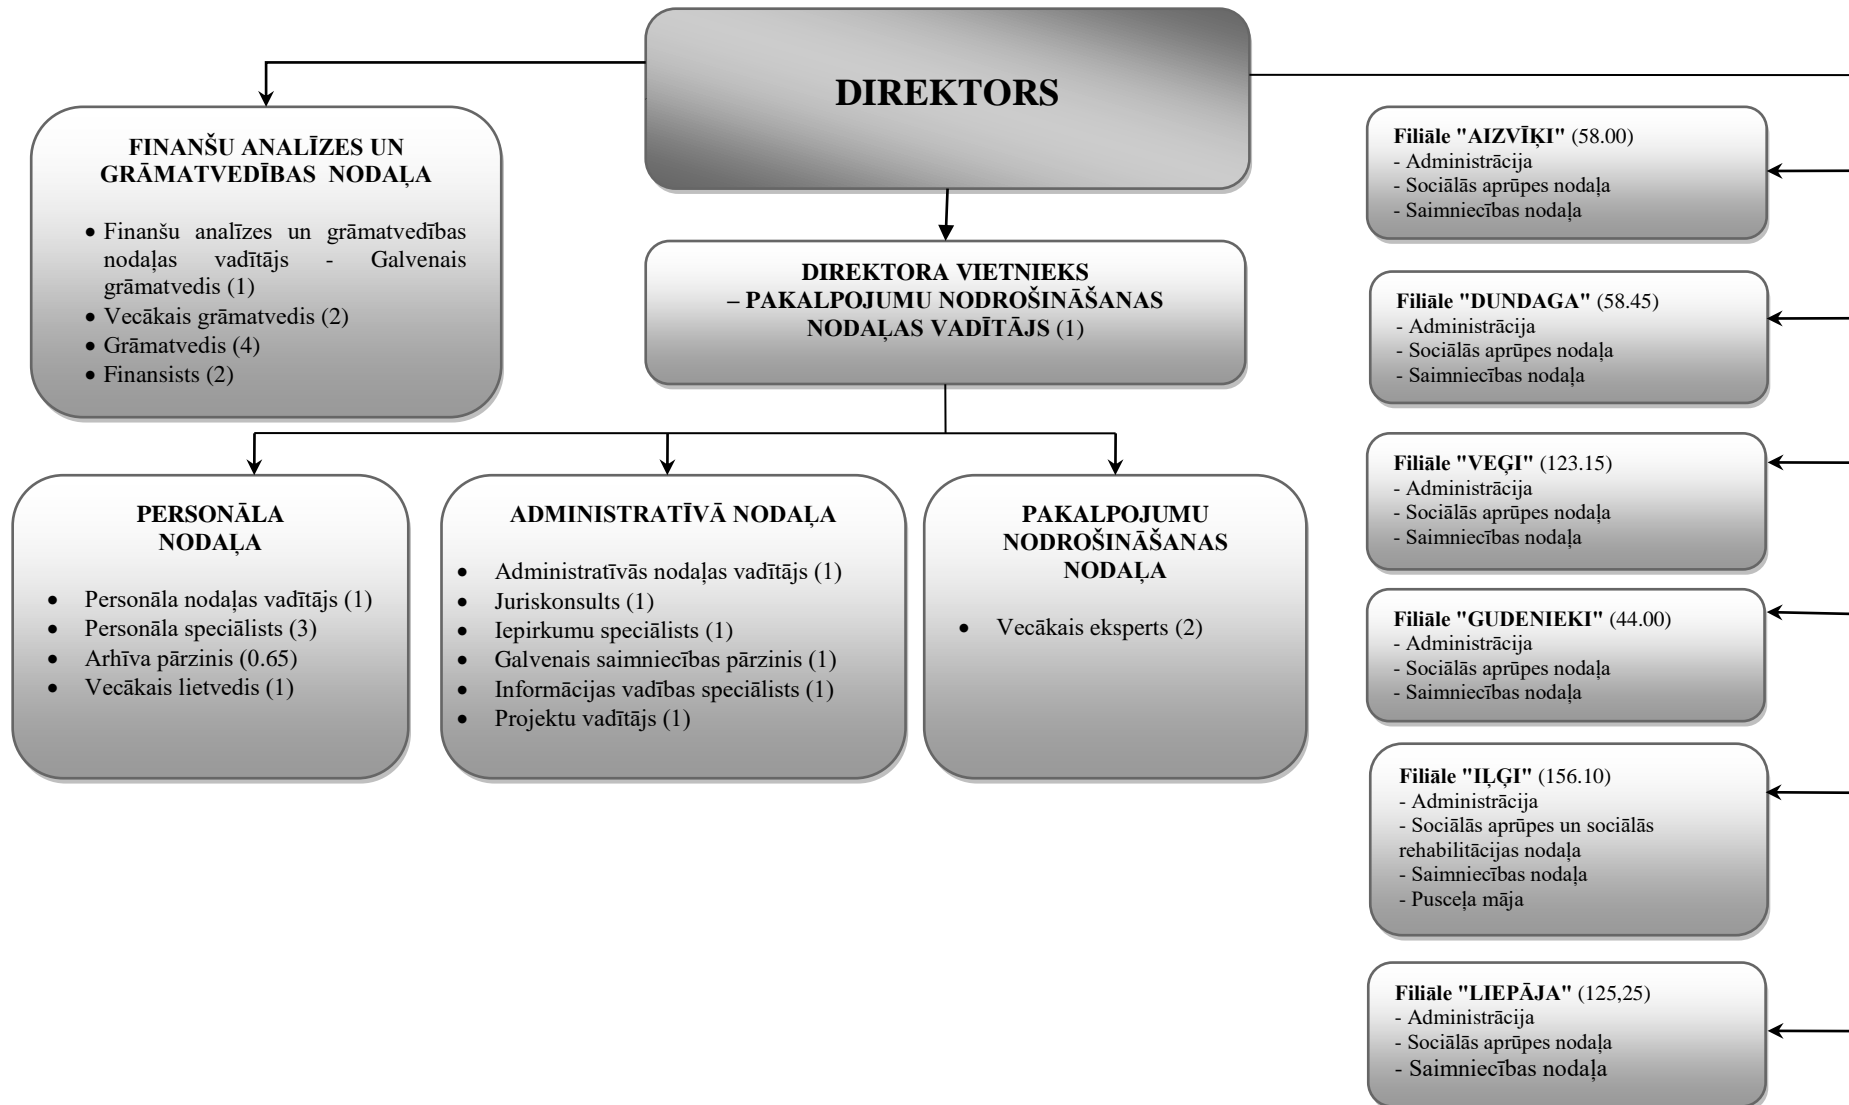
DIREKTORS

FINANŠU ANALĪZES UN GRĀMATVEDĪBAS NODAĻA

• Finanšu analīzes un grāmatvedības nodaļas vadītājs - Galvenais grāmatvedis (1)
• Vecākais grāmatvedis (2)
• Grāmatvedis (4)
• Finansists (2)

DIREKTORA VIETNIEKS – PAKALPOJUMU NODROŠINĀŠANAS NODAĻAS VADĪTĀJS (1)

PERSONĀLA NODAĻA

• Personāla nodaļas vadītājs (1)
• Personāla speciālists (3)
• Arhīva pārzinis (0.65)
• Vecākais lietvedis (1)

ADMINISTRATĪVĀ NODAĻA

• Administratīvās nodaļas vadītājs (1)
• Juriskonsults (1)
• Iepirkumu speciālists (1)
• Galvenais saimniecības pārzinis (1)
• Informācijas vadības speciālists (1)
• Projektu vadītājs (1)

PAKALPOJUMU NODROŠINĀŠANAS NODAĻA

• Vecākais eksperts (2)

Filiāle "AIZVĪĶI" (58.00)
- Administrācija
- Sociālās aprūpes nodaļa
- Saimniecības nodaļa

Filiāle "DUNDAGA" (58.45)
- Administrācija
- Sociālās aprūpes nodaļa
- Saimniecības nodaļa

Filiāle "VEĢI" (123.15)
- Administrācija
- Sociālās aprūpes nodaļa
- Saimniecības nodaļa

Filiāle "GUDENIEKI" (44.00)
- Administrācija
- Sociālās aprūpes nodaļa
- Saimniecības nodaļa

Filiāle "IĻĢI" (156.10)
- Administrācija
- Sociālās aprūpes un sociālās rehabilitācijas nodaļa
- Saimniecības nodaļa
- Pusceļa māja

Filiāle "LIEPĀJA" (125,25)
- Administrācija
- Sociālās aprūpes nodaļa
- Saimniecības nodaļa